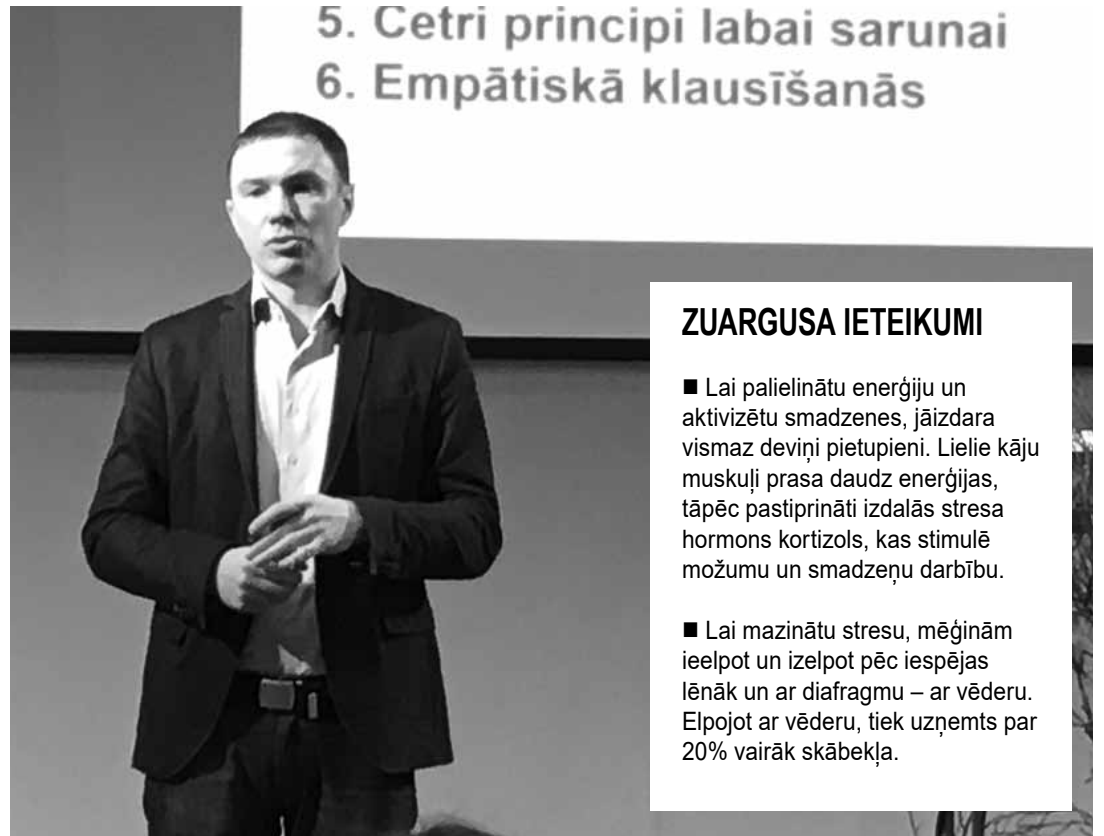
5. Cetri principi labai sarunai
6. Empātiskā klausīšanās

ZUARGUSA IETEIKUMI

■ Lai palielinātu enerģiju un aktivizētu smadzenes, jāizdara vismaz deviņi pietupieni. Lielie kāju muskuļi prasa daudz enerģijas, tāpēc pastiprināti izdalās stresa hormons kortizols, kas stimulē možumu un smadzeņu darbību.

■ Lai mazinātu stresu, mēģinām ieelpot un izelpot pēc iespējas lēnāk un ar diafragmu – ar vēderu. Elpojot ar vēderu, tiek uzņemts par 20% vairāk skābekļa.